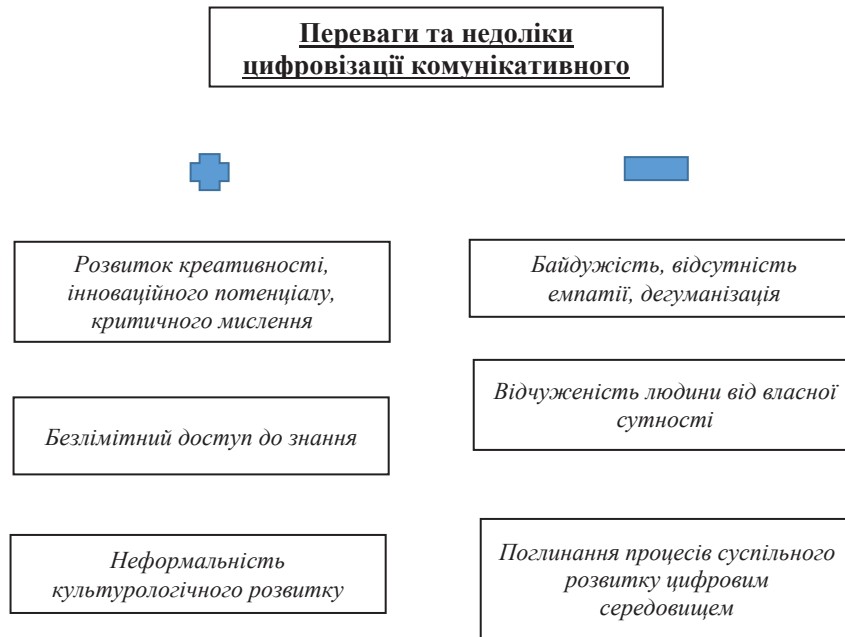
Переваги та недоліки цифровізації комунікативного

Розвиток креативності, інноваційного потенціалу, критичного мислення

Безлімітний доступ до знання

Неформальність культурологічного розвитку

Байдужість, відсутність емпатії, дегуманізація

Відчуженість людини від власної сутності

Поглинання процесів суспільного розвитку цифровим середовищем